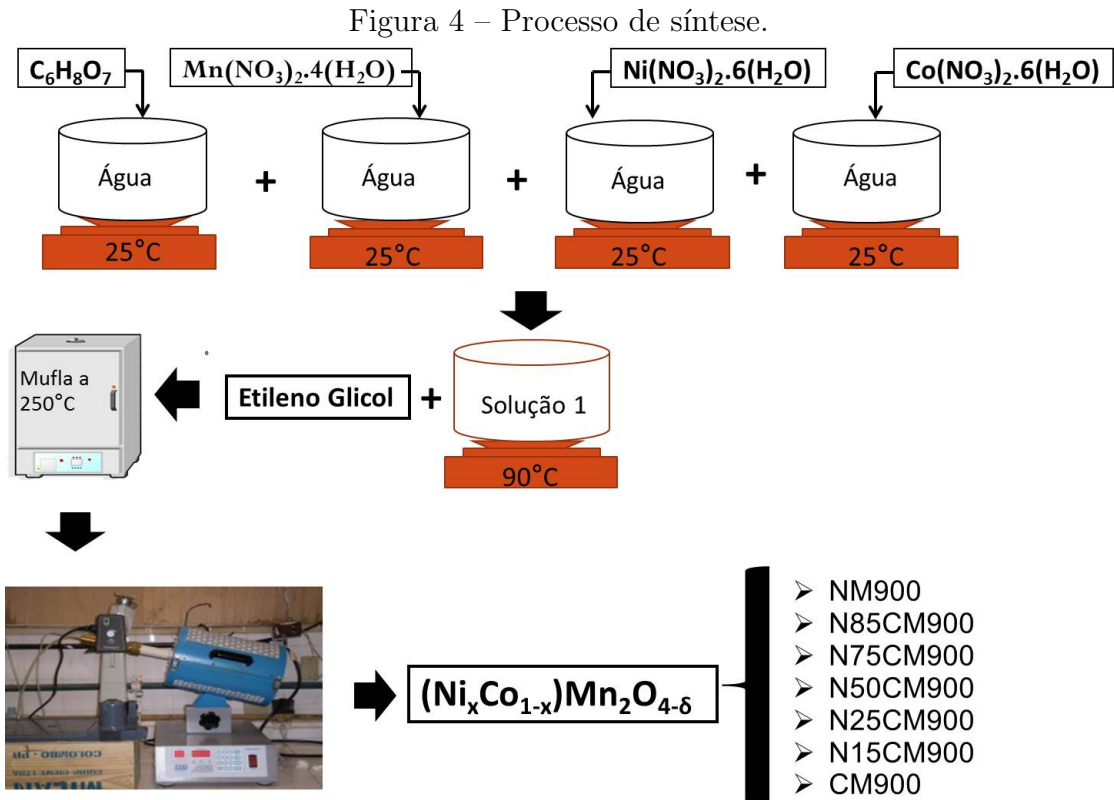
Figura 4 – Processo de síntese.

$C_6H_8O_7$

$Mn(NO_3)_2.4(H_2O)$

$Ni(NO_3)_2.6(H_2O)$

$Co(NO_3)_2.6(H_2O)$

Água + Água + Água + Água

25°C 25°C 25°C 25°C

Mufla a 250°C

Etileno Glicol + Solução 1

90°C

$(Ni_xCo_{1-x})Mn_2O_{4-\delta}$

➢ NM900
➢ N85CM900
➢ N75CM900
➢ N50CM900
➢ N25CM900
➢ N15CM900
➢ CM900